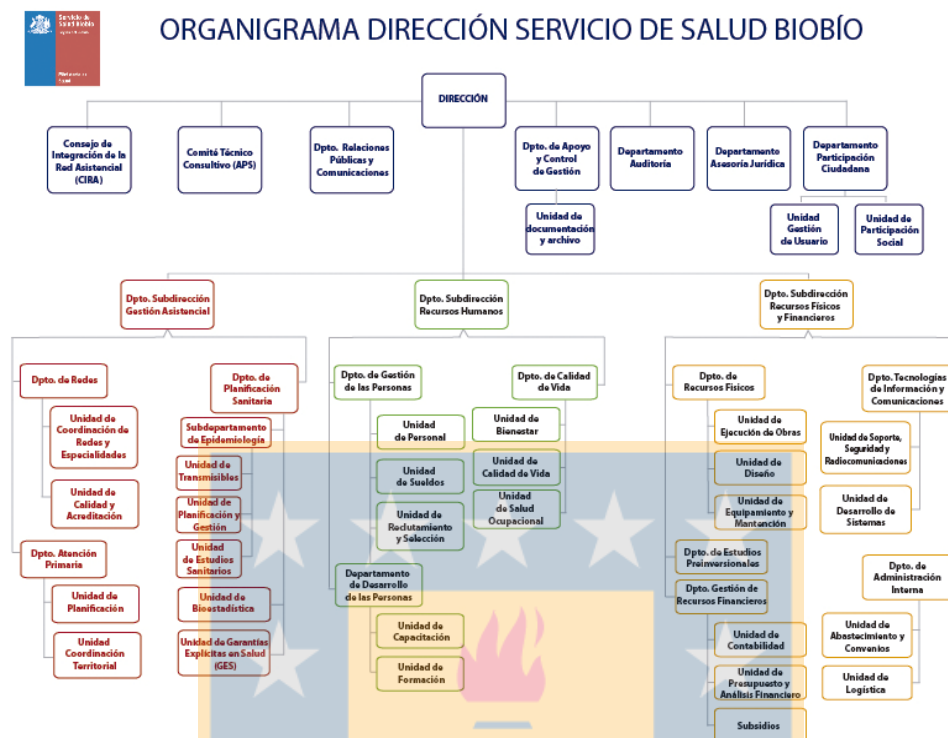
Servicio de Salud Biobío
Ministerio de Salud

ORGANIGRAMA DIRECCIÓN SERVICIO DE SALUD BIOBÍO

DIRECCIÓN

Consejo de Integración de la Red Asistencial (CIRA)

Comité Técnico Consultivo (APS)

Dpto. Relaciones Públicas y Comunicaciones

Dpto. de Apoyo y Control de Gestión

Unidad de documentación y archivo

Departamento Auditoría

Departamento Asesoría Jurídica

Departamento Participación Ciudadana

Unidad Gestión de Usuario

Unidad de Participación Social

Dpto. Subdirección Gestión Asistencial

Dpto. de Redes

Unidad de Coordinación de Redes y Especialidades

Unidad de Calidad y Acreditación

Dpto. Atención Primaria

Unidad de Planificación

Unidad Coordinación Territorial

Dpto. de Planificación Sanitaria

Subdepartamento de Epidemiología

Unidad de Transmisibles

Unidad de Planificación y Gestión

Unidad de Estudios Sanitarios

Unidad de Bioestadística

Unidad de Garantías Explícitas en Salud (GES)

Dpto. Subdirección Recursos Humanos

Dpto. de Gestión de las Personas

Unidad de Personal

Unidad de Sueldos

Unidad de Reclutamiento y Selección

Departamento de Desarrollo de las Personas

Unidad de Capacitación

Unidad de Formación

Dpto. de Calidad de Vida

Unidad de Bienestar

Unidad de Calidad de Vida

Unidad de Salud Ocupacional

Dpto. Subdirección Recursos Físicos y Financieros

Dpto. de Recursos Físicos

Unidad de Ejecución de Obras

Unidad de Diseño

Unidad de Equipamiento y Mantención

Dpto. de Estudios Preinversionales

Dpto. Gestión de Recursos Financieros

Unidad de Contabilidad

Unidad de Presupuesto y Análisis Financiero

Subsidios

Dpto. Tecnologías de Información y Comunicaciones

Unidad de Soporte, Seguridad y Radiocomunicaciones

Unidad de Desarrollo de Sistemas

Dpto. de Administración Interna

Unidad de Abastecimiento y Convenios

Unidad de Logística